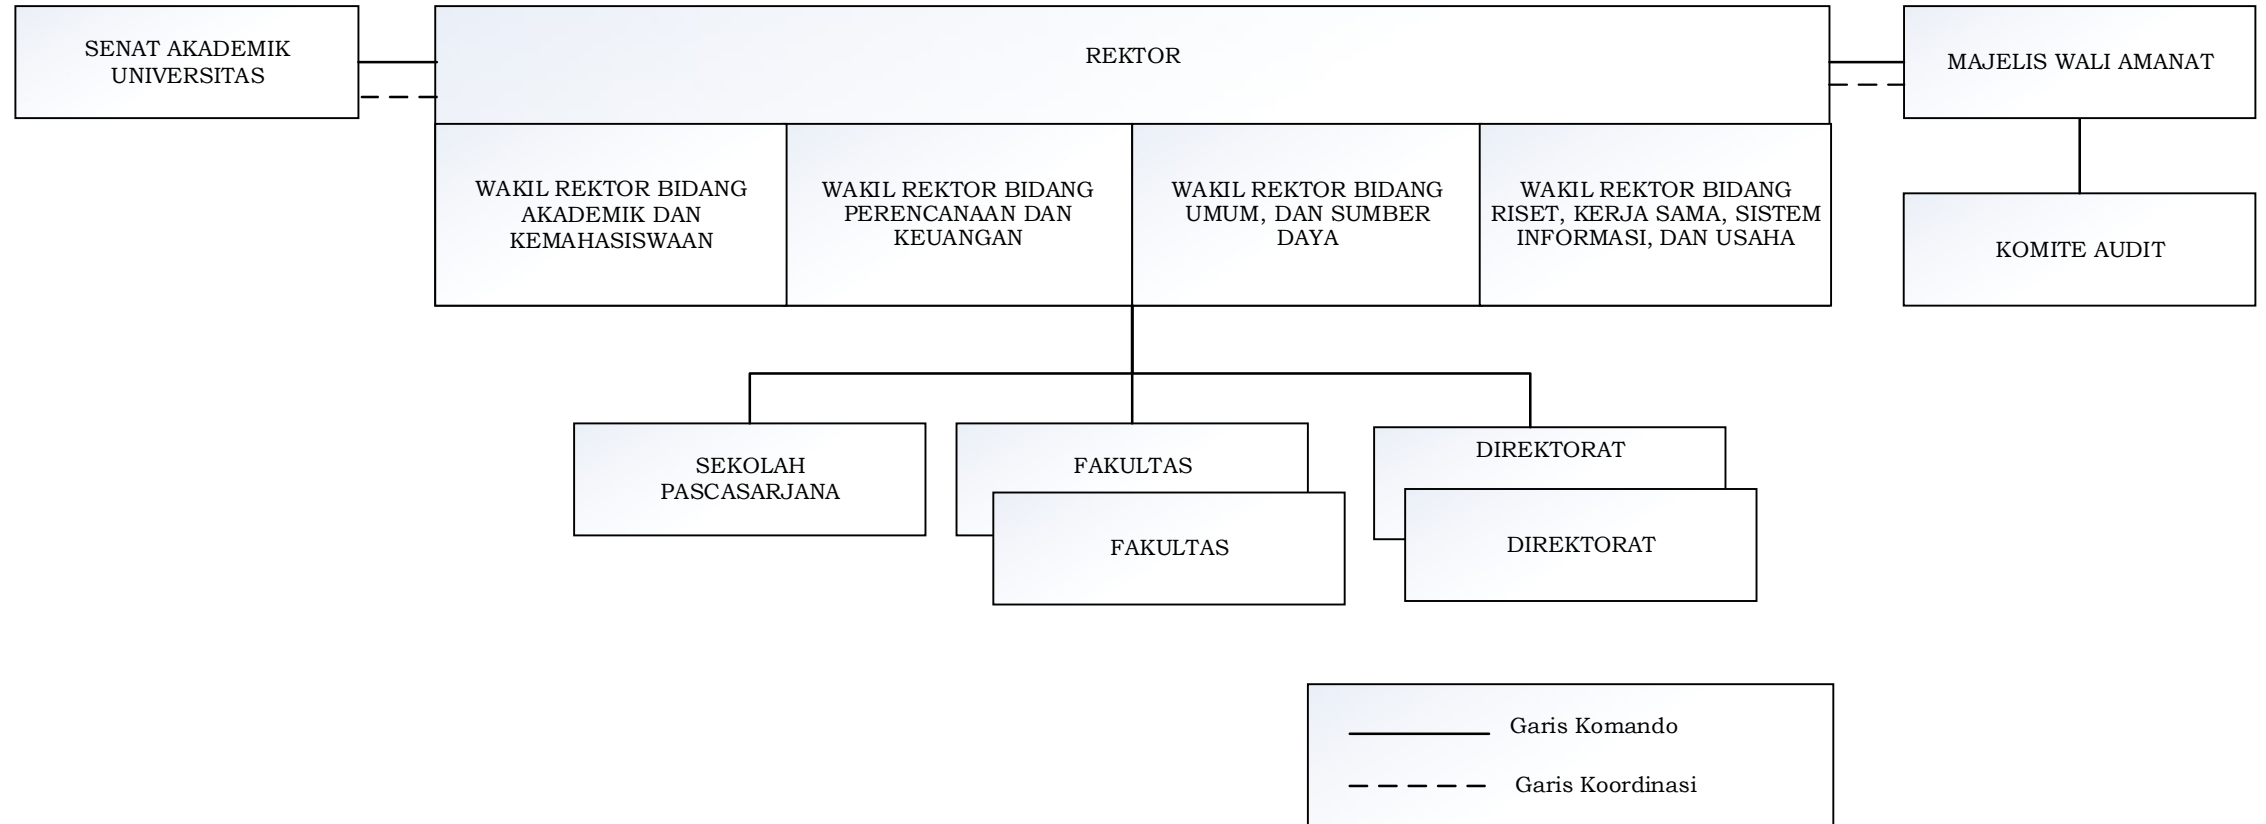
SENAT AKADEMIK UNIVERSITAS

REKTOR

MAJELIS WALI AMANAT

WAKIL REKTOR BIDANG AKADEMIK DAN KEMAHASISWAAN

WAKIL REKTOR BIDANG PERENCANAAN DAN KEUANGAN

WAKIL REKTOR BIDANG UMUM, DAN SUMBER DAYA

WAKIL REKTOR BIDANG RISET, KERJA SAMA, SISTEM INFORMASI, DAN USAHA

KOMITE AUDIT

SEKOLAH PASCASARJANA

FAKULTAS

FAKULTAS

DIREKTORAT

DIREKTORAT

Garis Komando

Garis Koordinasi